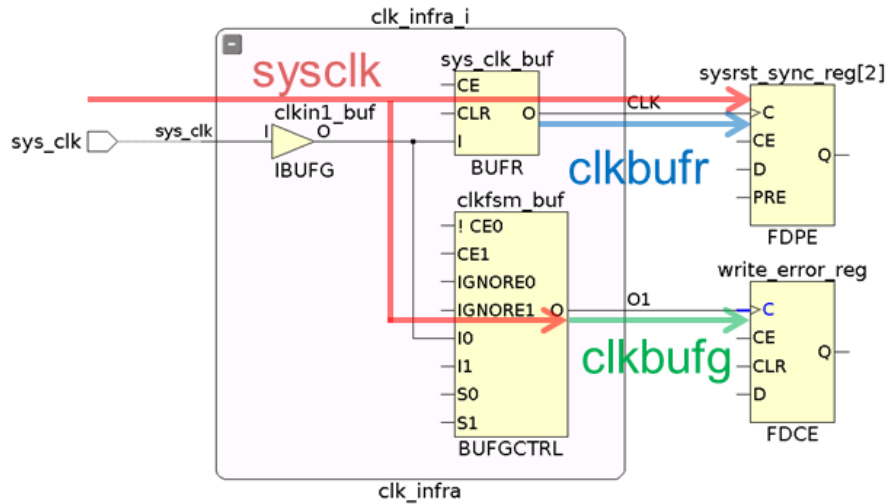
clk_infra_i

-

sysclk

sys_clk_buf

CE

CLR

O

I

BUFR

clkin1_buf

I

O

IBUFG

sys_clk

sys_clk

CLK

sysrst_sync_reg[2]

C

CE

D

PRE

Q

FDPE

clkbufr

clkfsm_buf

! CE0

CE1

IGNORE0

IGNORE1

O

I0

I1

S0

S1

BUFGCTRL

O1

write_error_reg

C

CE

CLR

D

Q

FDCE

clkbufg

clk_infra